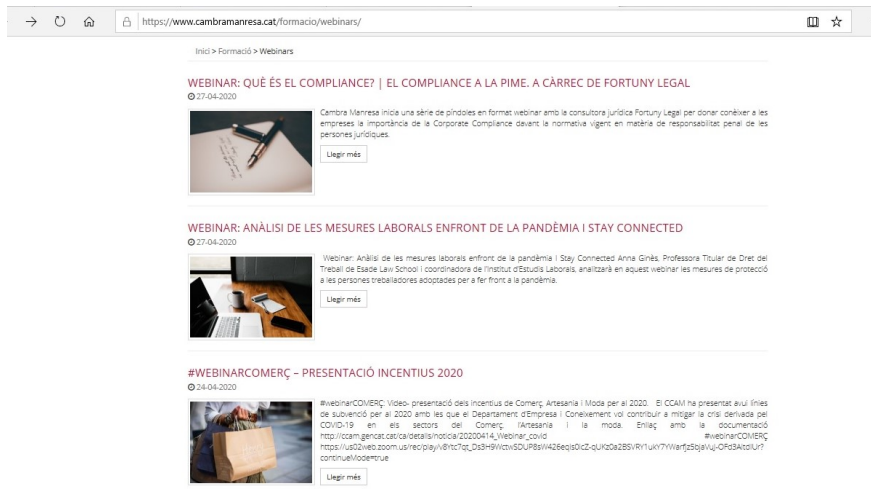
https://www.cambramanresa.cat/formacio/webinars/

Inici > Formació > Webinars

WEBINAR: QUÈ ÉS EL COMPLIANCE? | EL COMPLIANCE A LA PIME. A CÀRREC DE FORTUNY LEGAL

27-04-2020

Cambra Manresa inicia una sèrie de píndoles en format webinar amb la consultora jurídica Fortuny Legal per donar conèixer a les empreses la importància de la Corporate Compliance davant la normativa vigent en matèria de responsabilitat penal de les persones jurídiques.

Llegir més

WEBINAR: ANÀLISI DE LES MESURES LABORALS ENFRONT DE LA PANDÈMIA I STAY CONNECTED

27-04-2020

Webinar: Anàlisi de les mesures laborals enfront de la pandèmia i Stay Connected Anna Ginès, Professora Titular de Dret del Treball de Esade Law School i coordinadora de l'Institut d'Estudis Laborals, analitzarà en aquest webinar les mesures de protecció a les persones treballadores adoptades per a fer front a la pandèmia.

Llegir més

#WEBINARCOMERÇ – PRESENTACIÓ INCENTIUS 2020

24-04-2020

#webinarCOMERÇ: Vídeo- presentació dels incentius de Comerç, Artesania i Moda per al 2020. El CCAM ha presentat avui línies de subvenció per al 2020 amb les que el Departament d'Empresa i Coneixement vol contribuir a mitigar la crisi derivada pel COVID-19 en els sectors del Comerç, l'Artesania i la moda. Enllaç amb la documentació http://ccam.gencat.cat/ca/detalls/noticia/20200414_Webinar_covid #webinarCOMERÇ https://us02web.zoom.us/rec/play/v8Ytc7qt_Ds3H9WctwSDUP8sW426eqIs0icZ-qUKz0a2BSVRY1ukY7YWarfjZ5bjaVuj-OFd3AitdIUr?continueMode=true

Llegir més